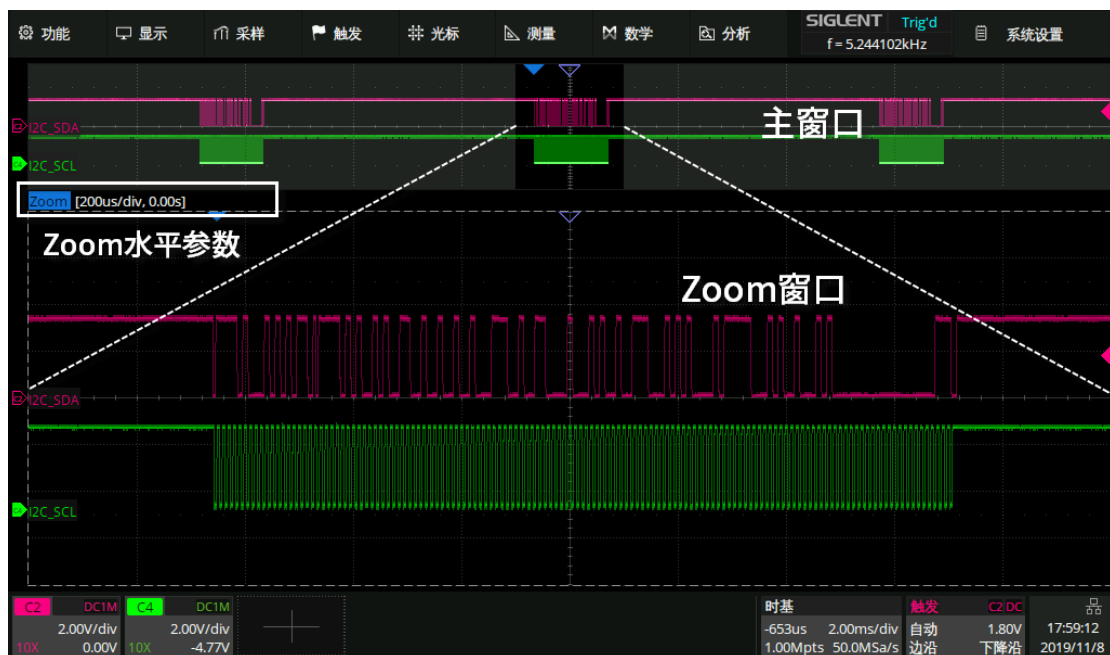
功能 显示 采样 触发 光标 测量 数学 分析 SIGLENT Trig'd f = 5.244102kHz 系统设置

I2C_SDA
I2C_SCL
主窗口

Zoom [200us/div, 0.00s]

Zoom水平参数

Zoom窗口

I2C_SDA
I2C_SCL

C2 DC1M 2.00V/div 10X 0.00V
C4 DC1M 2.00V/div 10X -4.77V

时基 -653us 2.00ms/div 1.00Mpts 50.0MSa/s
触发 C2 DC 自动 1.80V 边沿 下降沿
17:59:12 2019/11/8